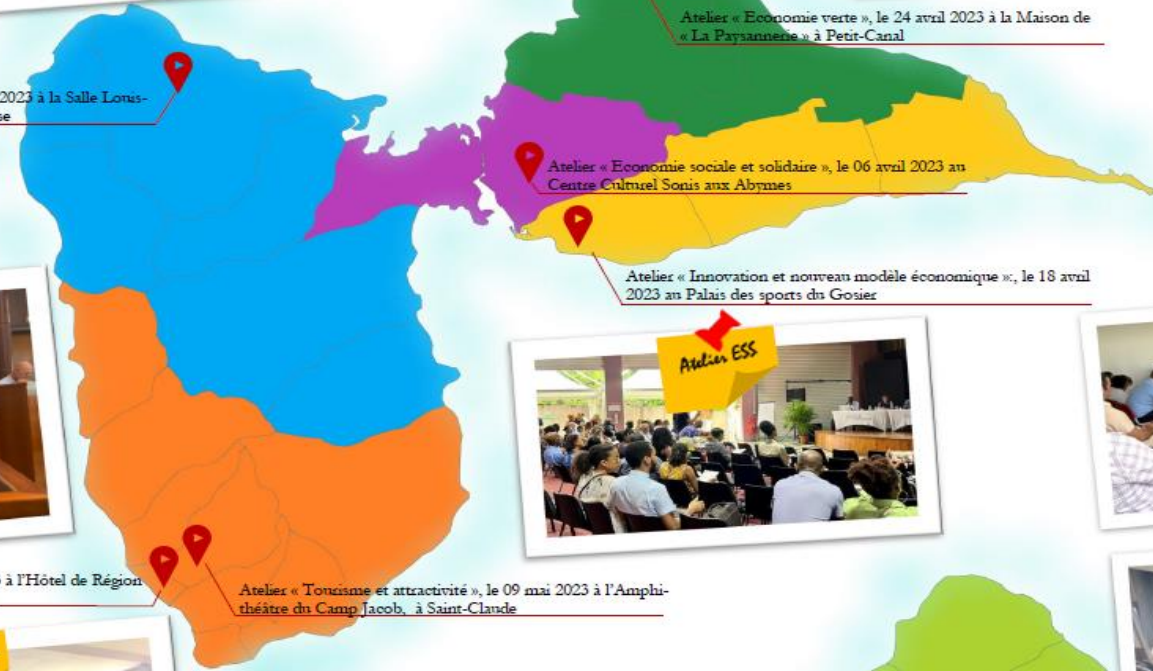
Atelier « Economie verte », le 24 avril 2023 à la Maison de « La Paysannerie » à Petit-Canal

2023 à la Salle Louis-
se

Atelier « Economie sociale et solidaire », le 06 avril 2023 au Centre Culturel Sonis aux Abymes

Atelier « Innovation et nouveau modèle économique »:, le 18 avril 2023 au Palais des sports du Gosier

Atelier ESS

à l'Hôtel de Région

Atelier « Tourisme et attractivité », le 09 mai 2023 à l'Amphithéâtre du Camp Jacob, à Saint-Claude